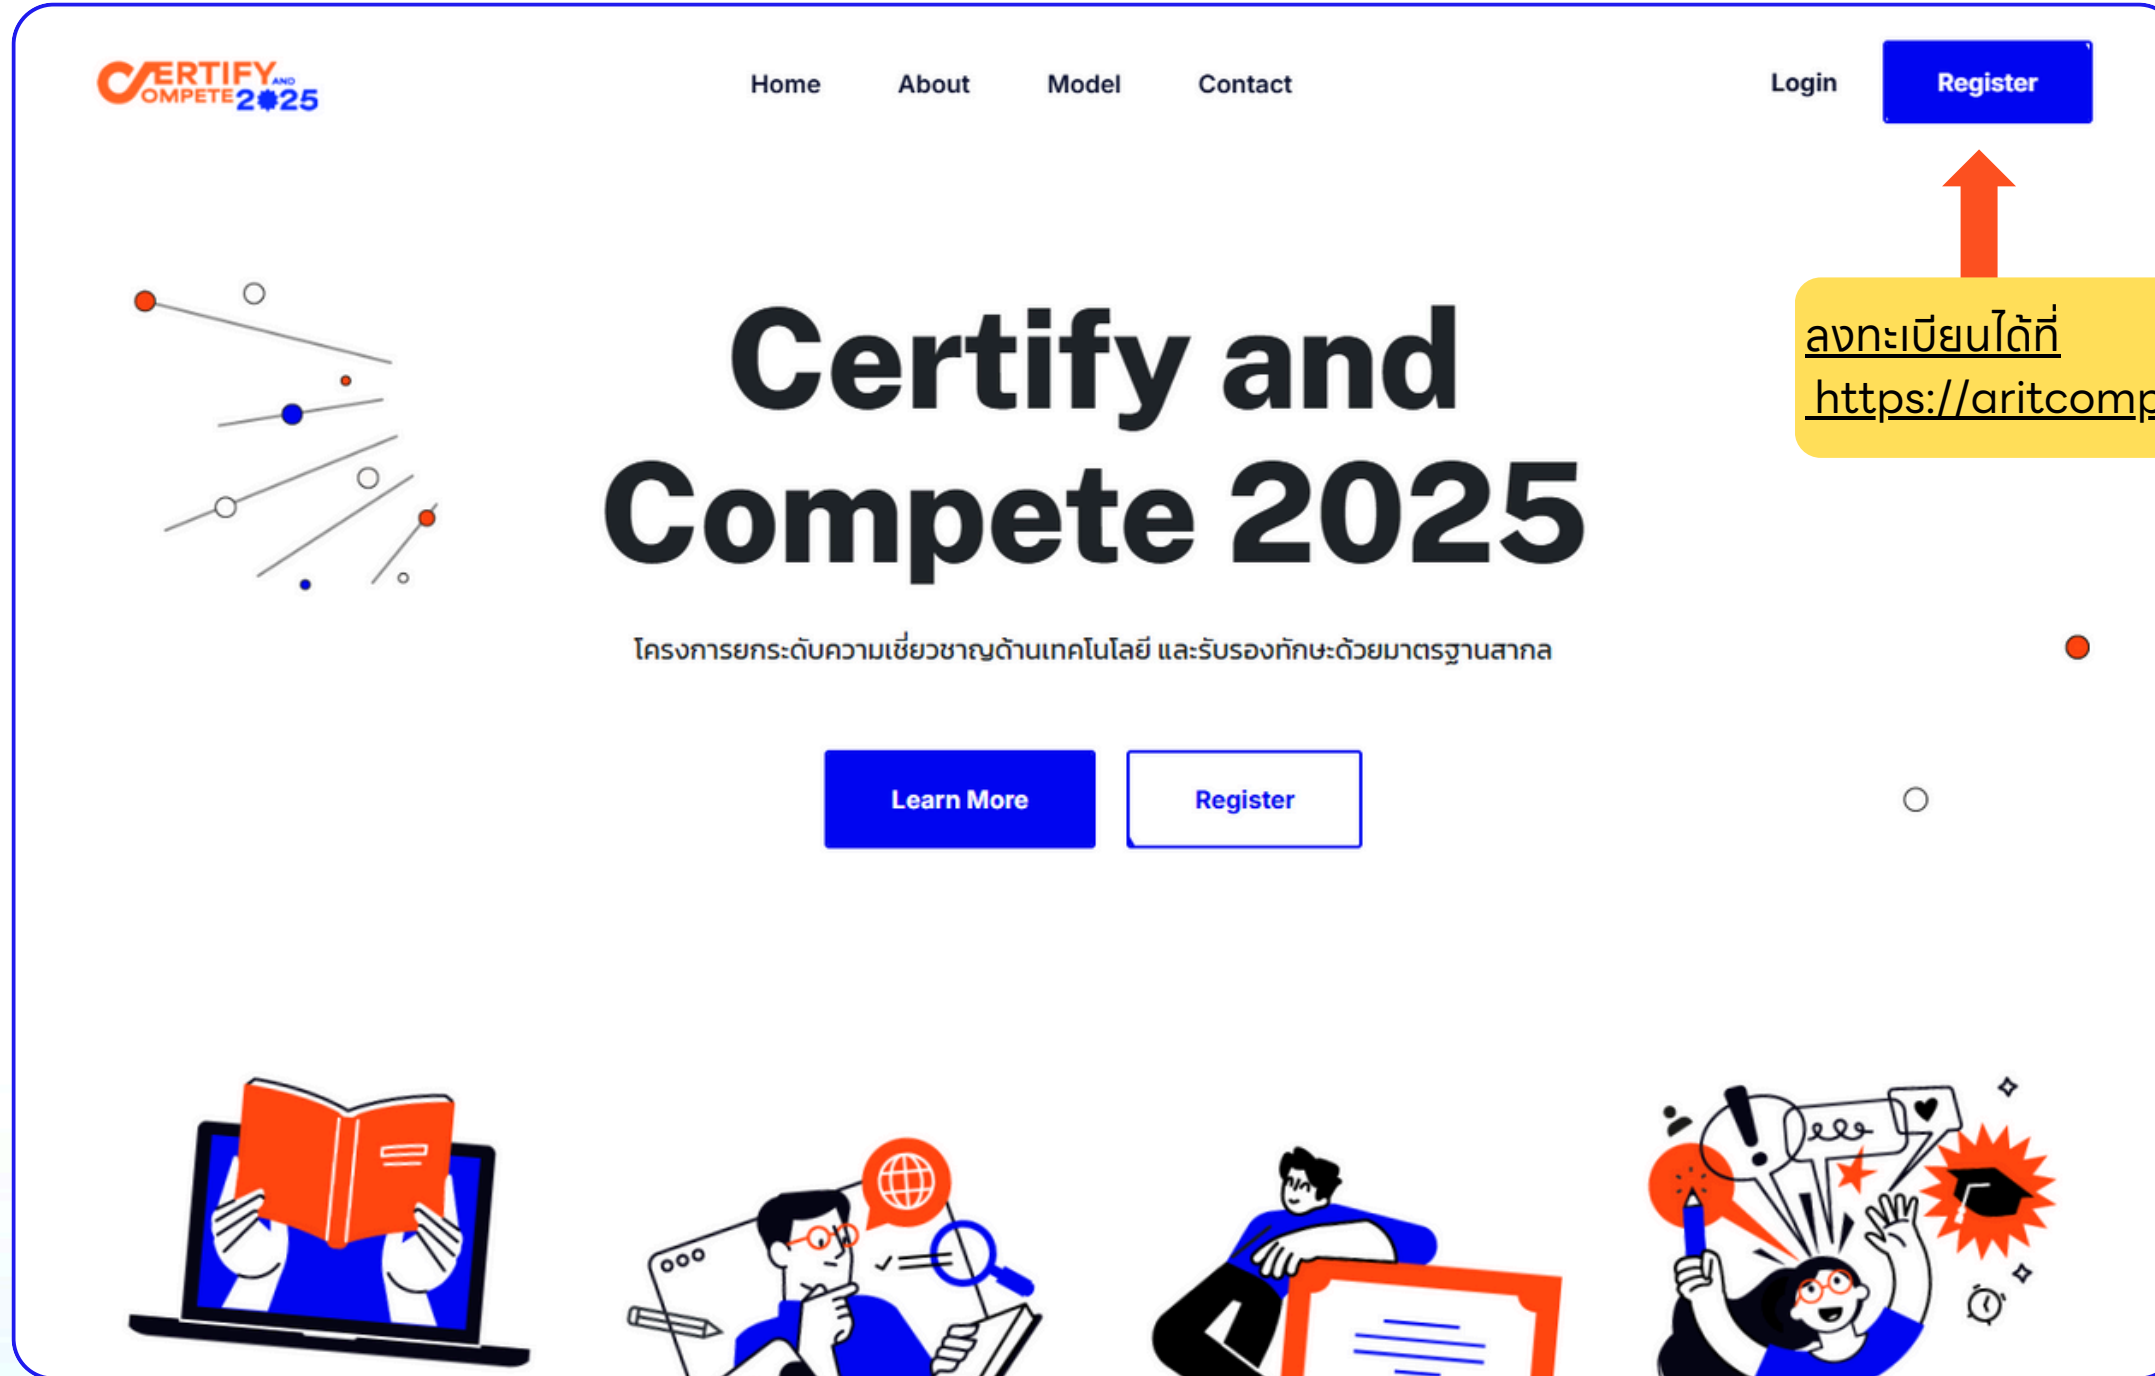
CERTIFY AND COMPETE 2025

Home About Model Contact

Login Register

ลงทะเบียนได้ที่ https://aritcomp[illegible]

Certify and Compete 2025

โครงการยกระดับความเชี่ยวชาญด้านเทคโนโลยี และรับรองทักษะด้วยมาตรฐานสากล

Learn More Register